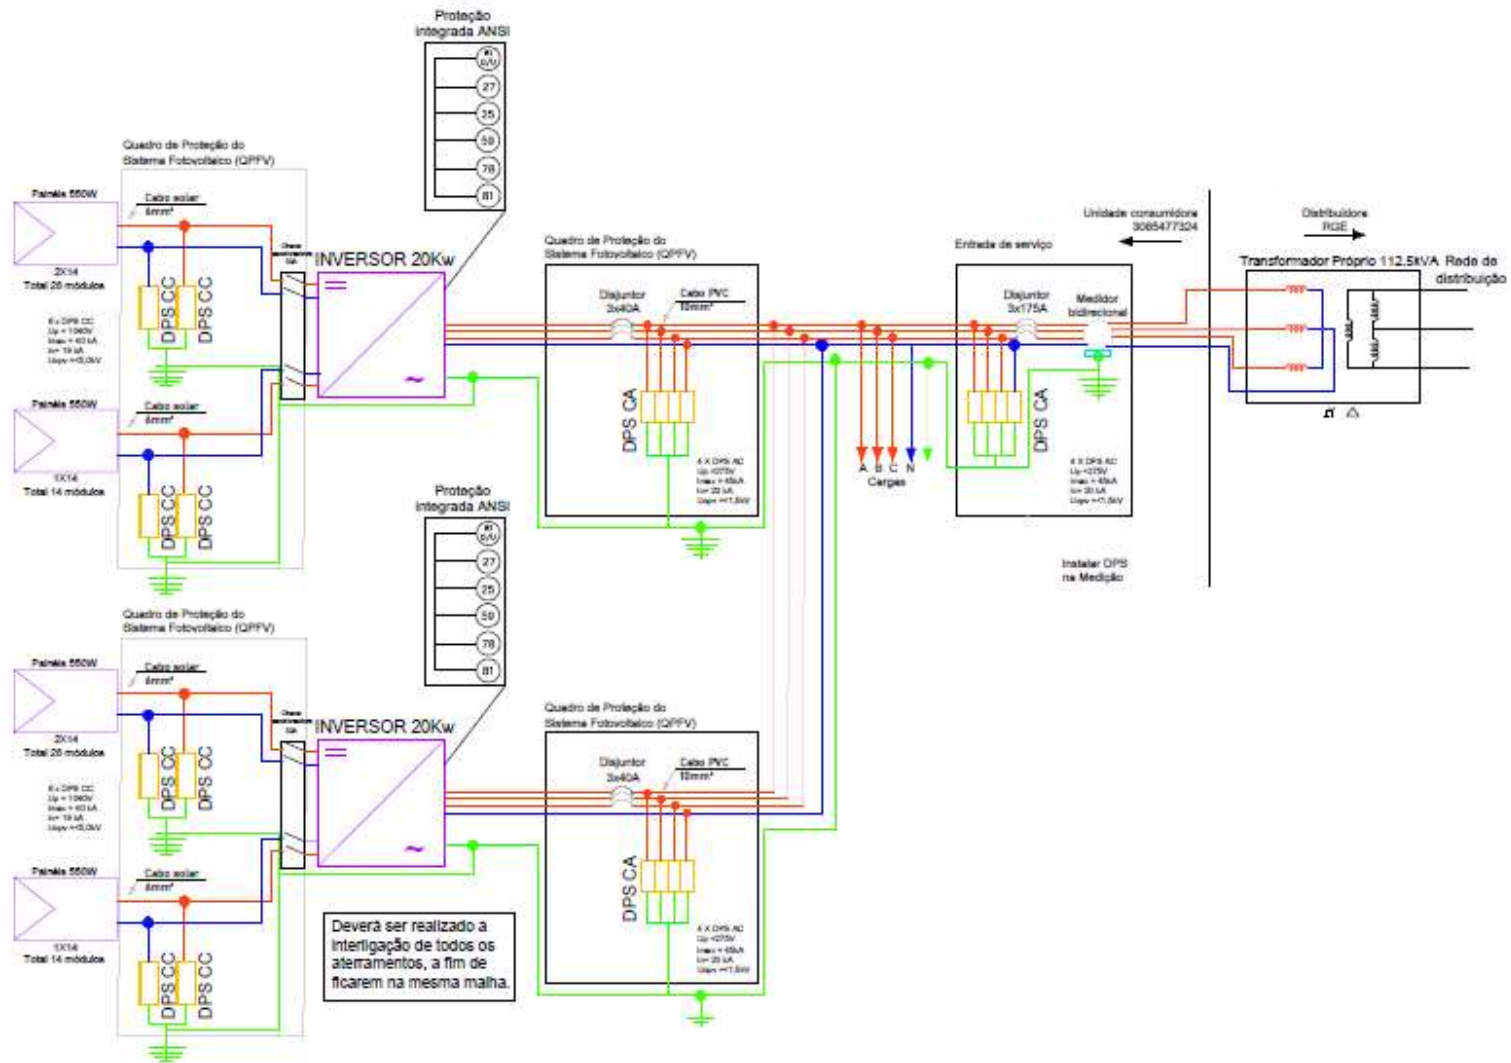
Proteção integrada ANSI

81 O/U

27

25

59

78

81

Quadro de Proteção do Sistema Fotovoltaico (QPFV)

Painéis 550W

2X14
Total 28 módulos

Cabo solar
6mm²

DPS CC

DPS CC

6 x DPS CC
Up = 1060V
Imax = 40 kA
In= 19 kA
Uopv =<5,0kV

Painéis 550W

1X14
Total 14 módulos

Cabo solar
6mm²

DPS CC

DPS CC

Chave seccionadora

INVERSOR 20Kw

Quadro de Proteção do Sistema Fotovoltaico (QPFV)

Disjuntor
3x40A

Cabo PVC
10mm²

DPS CA

4 X DPS AC
Up <275V
Imax = 45kA
In= 20 kA
Uopv =<1,5kV

A B C N
Cargas

Entrada de serviço

Disjuntor
3x175A

Medidor bidirecional

DPS CA

4 X DPS AC
Up <275V
Imax = 45kA
In= 20 kA
Uopv =<1,5kV

Unidade consumidora
3085477324

Distribuidora
RGE

Transformador Próprio 112,5kVA Rede de distribuição

Instalar DPS na Medição

Proteção integrada ANSI

81 O/U

27

25

59

78

81

Quadro de Proteção do Sistema Fotovoltaico (QPFV)

Painéis 550W

2X14
Total 28 módulos

Cabo solar
6mm²

DPS CC

DPS CC

6 x DPS CC
Up = 1060V
Imax = 40 kA
In= 19 kA
Uopv =<5,0kV

Painéis 550W

1X14
Total 14 módulos

Cabo solar
6mm²

DPS CC

DPS CC

Chave seccionadora

INVERSOR 20Kw

Quadro de Proteção do Sistema Fotovoltaico (QPFV)

Disjuntor
3x40A

Cabo PVC
10mm²

DPS CA

4 X DPS AC
Up <275V
Imax = 45kA
In= 20 kA
Uopv =<1,5kV

Deverá ser realizado a interligação de todos os aterramentos, a fim de ficarem na mesma malha.